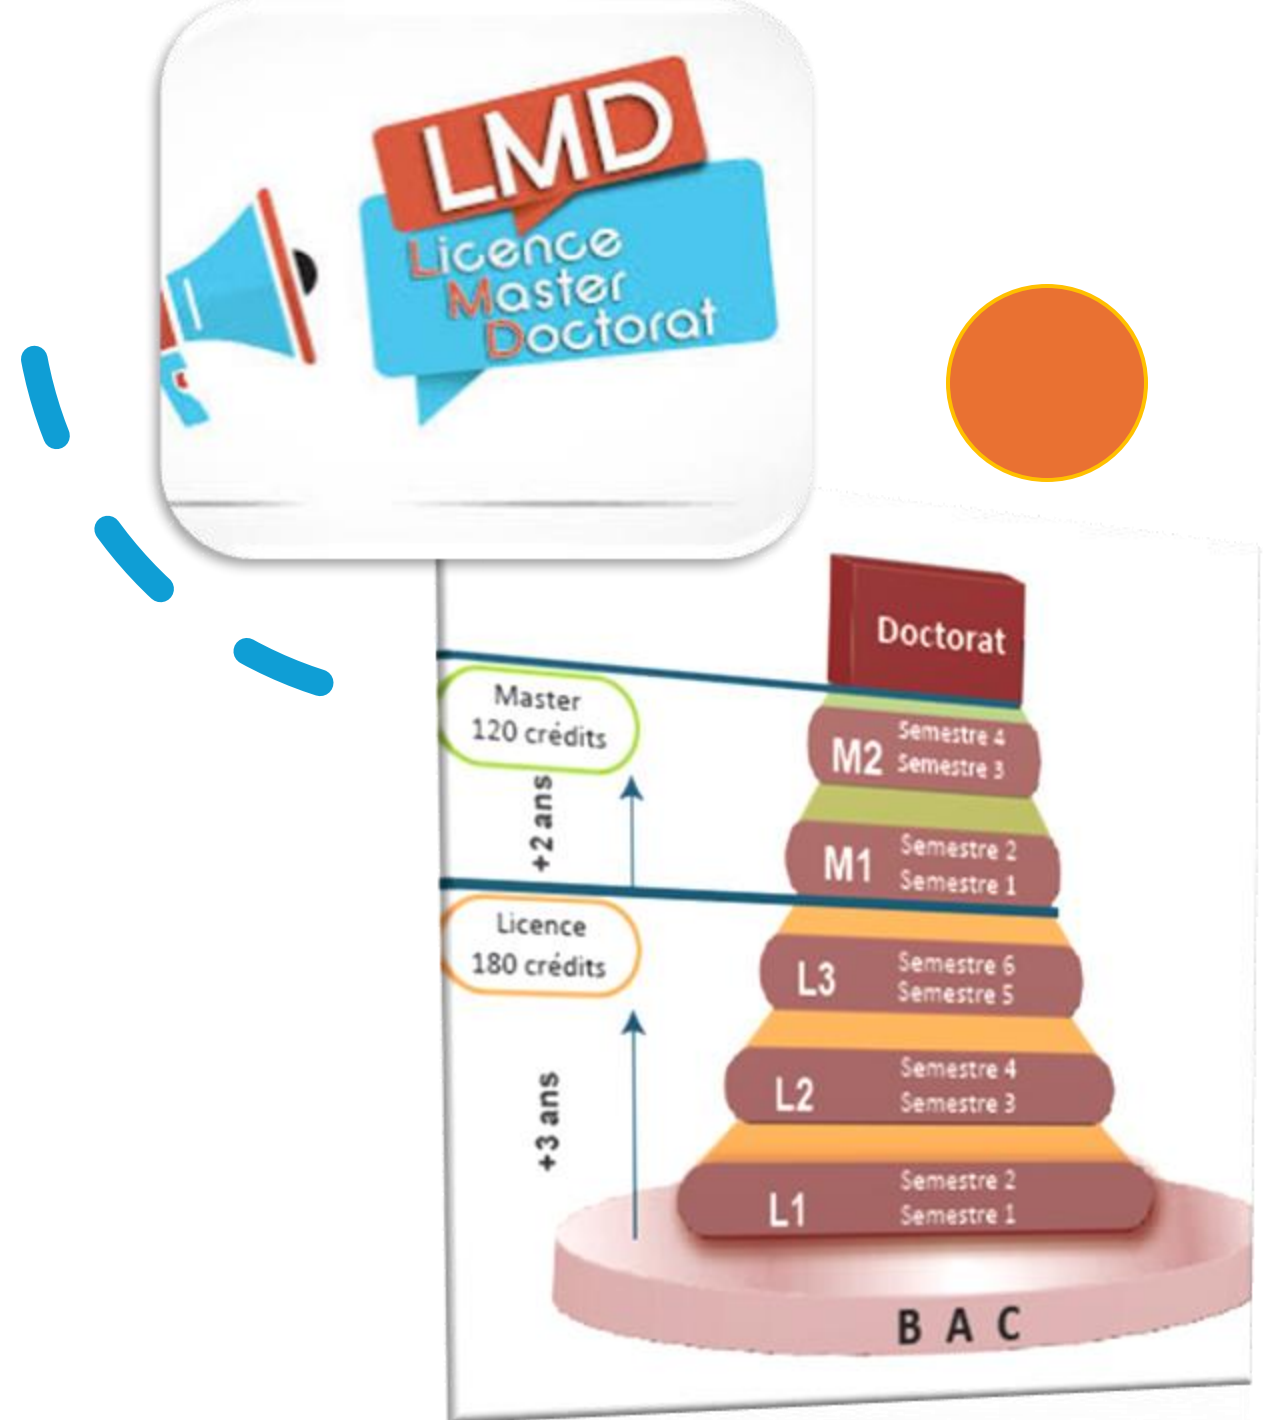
LMD
Licence
Master
Doctorat

Doctorat

Master
120 crédits

+2 ans

M2 Semestre 4
Semestre 3

M1 Semestre 2
Semestre 1

Licence
180 crédits

L3 Semestre 6
Semestre 5

+3 ans

L2 Semestre 4
Semestre 3

L1 Semestre 2
Semestre 1

B A C